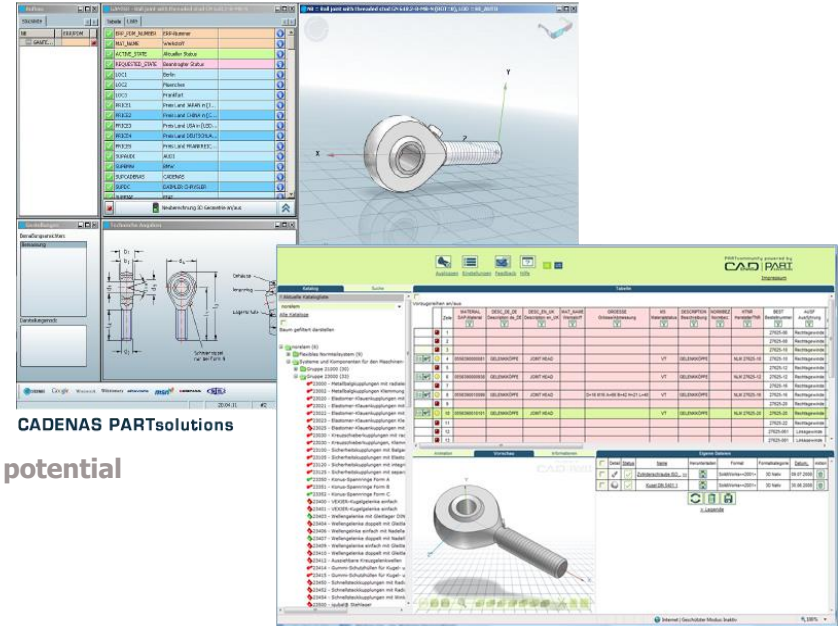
Tabelle | LOD

ERP_PDM_NUMBER | ERP-Nummer
MAT_NAME | Werkstoff
ACTIVE_STATE | Aktueller Status
REQUESTED_STATE | Beantragter Status
LOC1 | Berlin
LOC2 | Pfaerchen
LOC3 | Frankfurt
PRICE1 | Preis Land JAPAN in [J...
PRICE2 | Preis Land CHINA in [C...
PRICE3 | Preis Land USA in [USD...
PRICE4 | Preis Land DEUTSCHLA...
PRICE5 | Preis Land FRANKREIC...
SUPADDI | AUDI
SUPBMW | BMW
SUPCADENAS | CADENAS
SUPDC | DAIMLER-CHRYSLER

Neuberechnung 3D Geometrie an/aus

Schmiernippel nur bei Form R

Google

CADENAS PARTsolutions

potential

Auswahl Einstellungen Feedback Hilfe

CADENAS PART

Impressum

Katalog Suche

Tabelle

Kataloge

Baum gefiltert darstellen

Gruppe 21000 (30)
Gruppe 22000 (32)
22000 - Metallbalgkupplungen
22010 - Metallbalgkupplungen mit
22020 - Elastomer-Klauenkupplungen mit
22030 - Elastomer-Klauenkupplungen
22040 - Kreuzschiebekupplungen
23100 - Sicherheitskupplungen
23200 - Konus-Spannringe Form A
23300 - Konus-Spannringe Form B
23400 - Wellengelenke
23410 - Wellengelenke doppelt
23420 - Gummi-Schutzhüllen
23450 - Schnellsteckkupplungen

| Zeile | MATERIAL | DESC_DE_DE | DESC_EN_UK | MAT_NAME | GROESSE | NS | DESCRIPTION | NORMBEZ | HTNR | BEST | AUSF |
|---|---|---|---|---|---|---|---|---|---|---|---|
| 1 | | | | | | | | | | 27625-08 | Rechtsgewinde |
| 4 | 0000000000001 | GELENKKOPFE | JOINT HEAD | | | VT | GELENKKOPFE | | NLM 27625-10 | 27625-10 | Rechtsgewinde |
| 6 | 0000000000008 | GELENKKOPFE | JOINT HEAD | | | VT | GELENKKOPFE | | NLM 27625-12 | 27625-12 | Rechtsgewinde |
| 8 | 0000000000009 | GELENKKOPFE | JOINT HEAD | | | VT | GELENKKOPFE | | NLM 27625-16 | 27625-16 | Rechtsgewinde |
| 10 | 0000000000010 | GELENKKOPFE | JOINT HEAD | | | VT | GELENKKOPFE | | NLM 27625-20 | 27625-20 | Rechtsgewinde |

Animation Vorschau Informationen

Eigene Dateien

| Detail | Status | Name | Herunterladen | Format | Formatkategorie | Datum |
|---|---|---|---|---|---|---|
| | | Zylinderschraube ISO... | | SolidWorks <2001+ | 3D Nativ | 09.07.2008 |
| | | Kugel DIN 5401.1 | | SolidWorks <2001+ | 3D Nativ | 31.08.2008 |

< Legende

Internet | Geschützter Modus: Inaktiv

100%